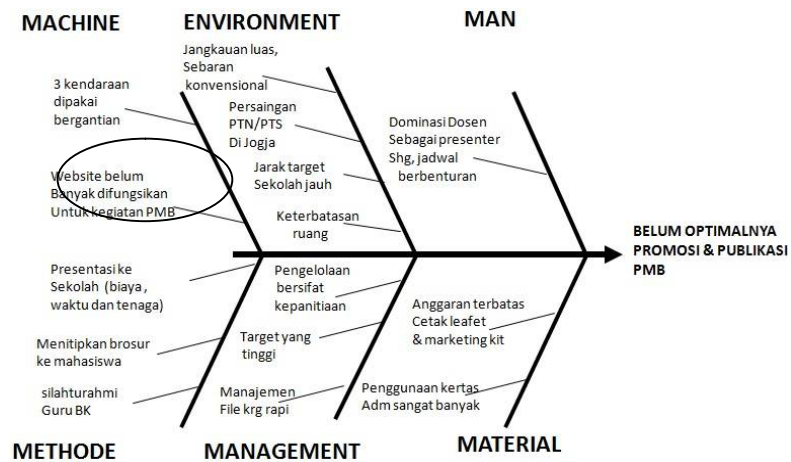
MACHINE

ENVIRONMENT

MAN

Jangkauan luas, Sebaran konvensional

3 kendaraan dipakai bergantian

Persaingan PTN/PTS Di Jogja

Dominasi Dosen Sebagai presenter Shg, jadwal berbenturan

Jarak target Sekolah jauh

Website belum Banyak difungsikan Untuk kegiatan PMB

Keterbatasan ruang

BELUM OPTIMALNYA PROMOSI & PUBLIKASI PMB

Presentasi ke Sekolah (biaya , waktu dan tenaga)

Pengelolaan bersifat kepanitiaan

Anggaran terbatas Cetak leafet & marketing kit

Menitipkan brosur ke mahasiswa

Target yang tinggi

silahturahmi Guru BK

Manajemen File krg rapi

Penggunaan kertas Adm sangat banyak

METHODE

MANAGEMENT

MATERIAL